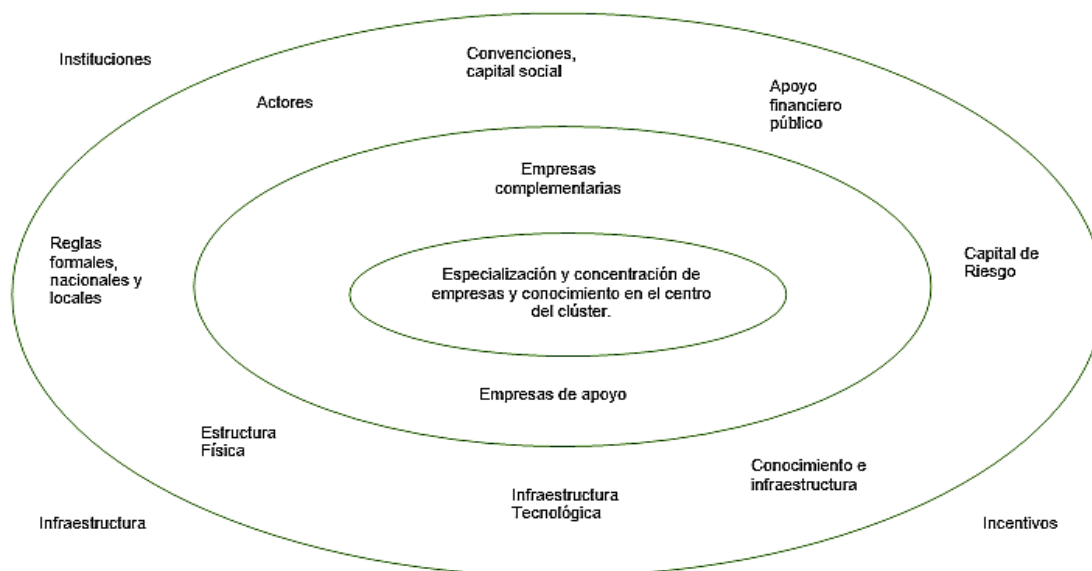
Instituciones

Convenciones, capital social

Apoyo financiero público

Actores

Empresas complementarias

Reglas formales, nacionales y locales

Especialización y concentración de empresas y conocimiento en el centro del clúster.

Capital de Riesgo

Empresas de apoyo

Estructura Física

Conocimiento e infraestructura

Infraestructura Tecnológica

Infraestructura

Incentivos